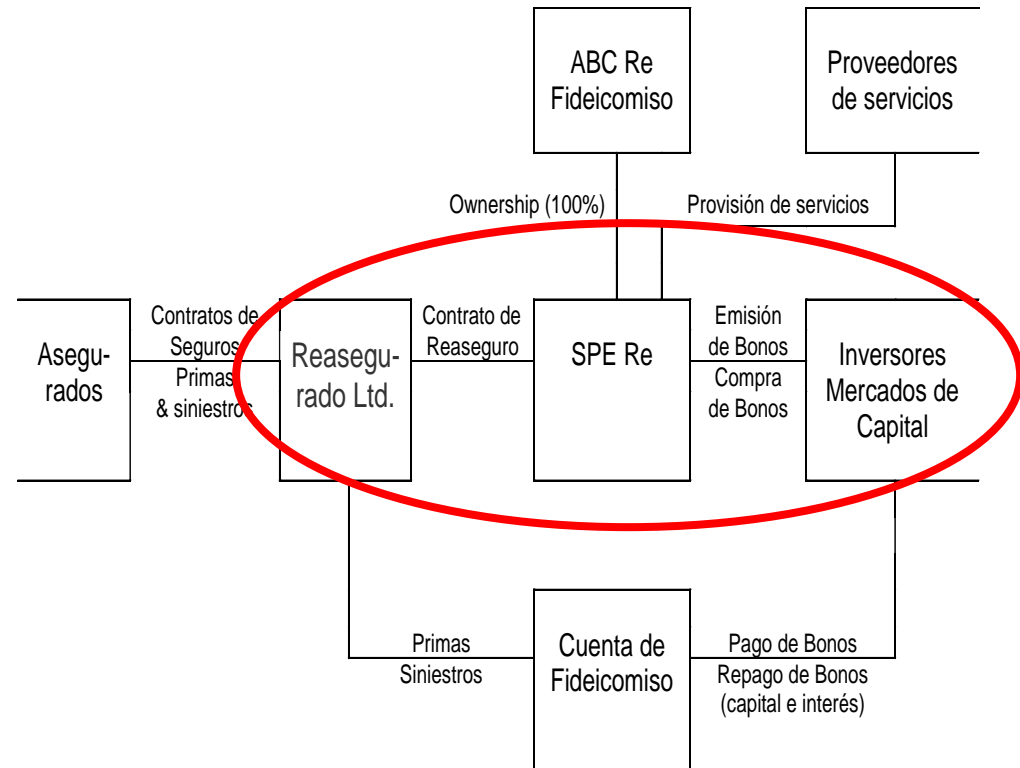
ABC Re Fideicomiso

Proveedores de servicios

Ownership (100%)

Provisión de servicios

Asegurados

Contratos de Seguros Primas & siniestros

Reasegurado Ltd.

Contrato de Reaseguro

SPE Re

Emisión de Bonos

Compra de Bonos

Inversores Mercados de Capital

Primas

Siniestros

Cuenta de Fideicomiso

Pago de Bonos

Repago de Bonos (capital e interés)